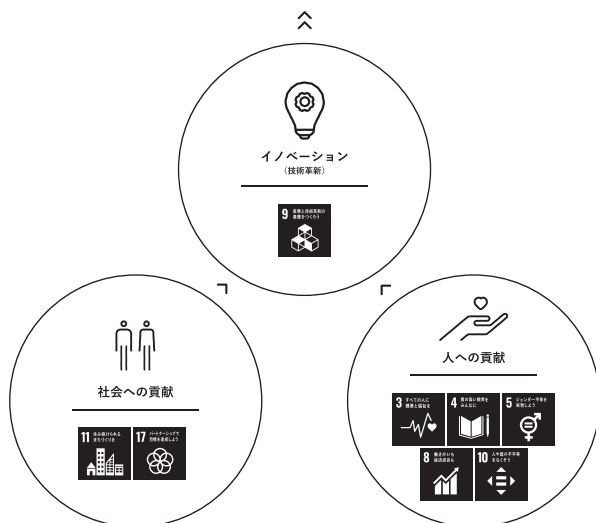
イノベーション
(技術革新)

9 産業と技術革新の基盤をつくろう

社会への貢献

11 住み続けられるまちづくりを

17 パートナーシップで目標を達成しよう

人への貢献

3 すべての人に健康と福祉を

4 質の高い教育をみんなに

5 ジェンダー平等を実現しよう

8 働きがいも経済成長も

10 人や国の不平等をなくそう